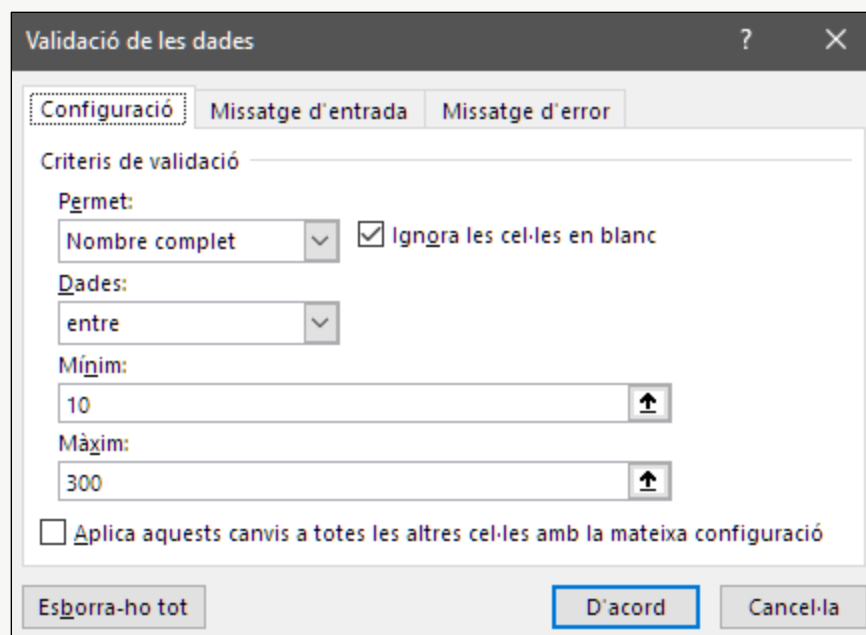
Validació de les dades

?

✕

Configuració

Missatge d'entrada

Missatge d'error

Criteris de validació

Permet:

Nombre complet

Ignora les cel·les en blanc

Dades:

entre

Mínim:

10

Màxim:

300

Aplica aquests canvis a totes les altres cel·les amb la mateixa configuració

Esborra-ho tot

D'acord

Cancel·la